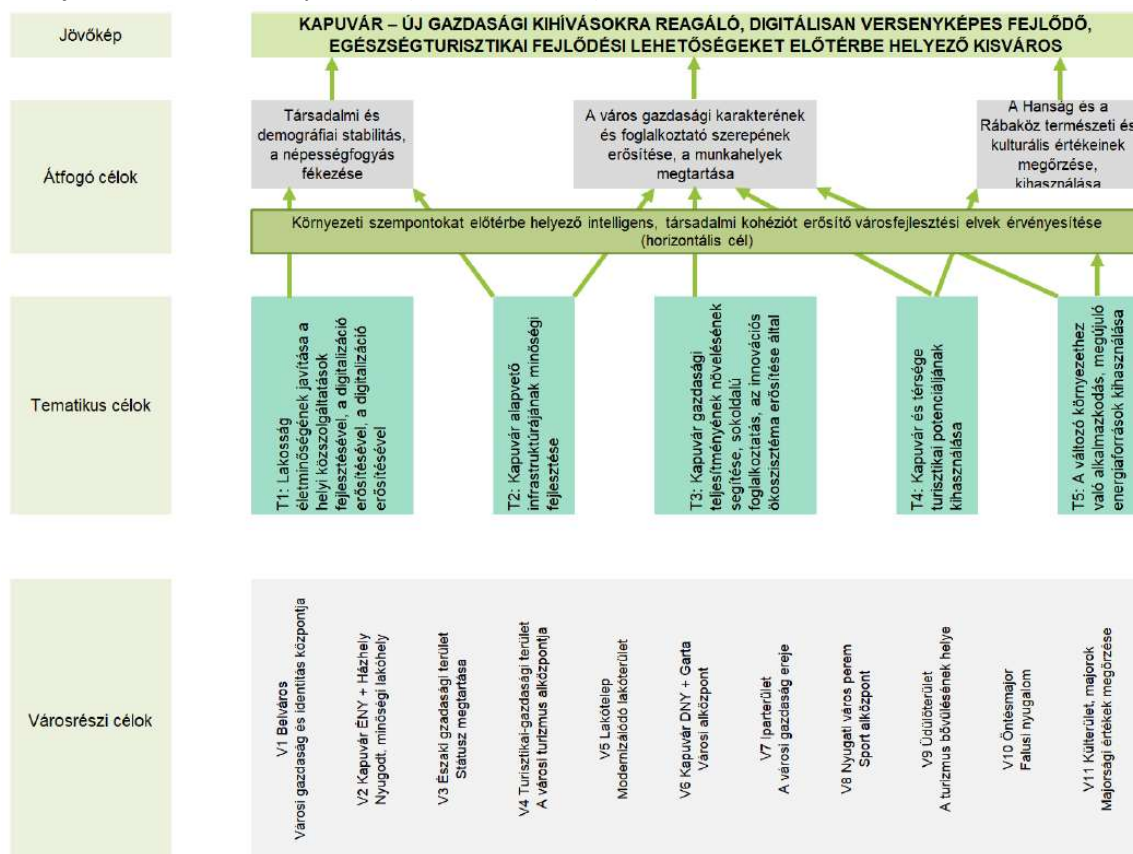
Jövőkép

KAPUVÁR – ÚJ GAZDASÁGI KIHÍVÁSOKRA REAGÁLÓ, DIGITÁLISAN VERSENYKÉPES FEJLŐDŐ, EGÉSZSÉGTURISZTIKAI FEJLŐDÉSI LEHETŐSÉGEKET ELŐTÉRBE HELYEZŐ KISVÁROS

Átfogó célok

Társadalmi és demográfiai stabilitás, a népességfogyás fékezése

A város gazdasági karakterének és foglalkoztató szerepének erősítése, a munkahelyek megtartása

A Hanság és a Rábaköz természeti és kulturális értékeinek megőrzése, kihasználása

Környezeti szempontokat előtérbe helyező intelligens, társadalmi kohéziót erősítő városfejlesztési elvek érvényesítése (horizontális cél)

Tematikus célok

T1: Lakosság életminőségének javítása a helyi közszolgáltatások fejlesztésével, a digitalizáció erősítésével, a digitalizáció erősítésével

T2: Kapuvár alapvető infrastruktúrájának minőségi fejlesztése

T3: Kapuvár gazdasági teljesítményének növelésének segítése, sokoldalú foglalkoztatás, az innovációs ökoszisztéma erősítése által

T4: Kapuvár és térsége turisztikai potenciáljának kihasználása

T5: A változó környezethez való alkalmazkodás, megújuló energiaforrások kihasználása

Városrészi célok

V1 Belváros
Városi gazdaság és identitás központja

V2 Kapuvár ÉNY + Házhely
Nyugodt, minőségi lakóhely

V3 Északi gazdasági terület
Státusz megtartása

V4 Turisztikai-gazdasági terület
A városi turizmus alközpontja

V5 Lakótelep
Modernizálódó lakóterület

V6 Kapuvár DNY + Garta
Városi alközpont

V7 Iparterület
A városi gazdaság ereje

V8 Nyugati város perem
Sport alközpont

V9 Üdülőterület
A turizmus bővülésének helye

V10 Öntésmajor
Falusi nyugalom

V11 Külterület, majorok
Majorsági értékek megőrzése